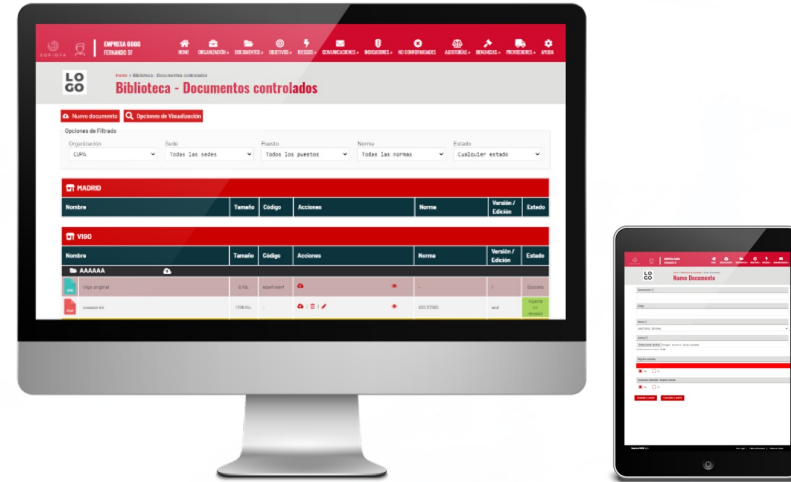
EMPRESA 6000
FERNANDO ST

HOME ORGANIZACIÓN DOCUMENTOS OBJETIVOS RIESGOS COMUNICACIONES INDICADORES NO CONFORMIDADES AUDITORÍAS MEJORAS PROVEEDORES AYUDA

LO
GO

Home > Biblioteca > Documentos controlados

Biblioteca - Documentos controlados

Nuevo documento
Opciones de Visualización

Opciones de Filtrado

| Organización | Sede | Puesto | Norma | Estado |
|---|---|---|---|---|
| CUPS | Todas las sedes | Todos los puestos | Todas las normas | Cualquier estado |

MADRID

| Nombre | Tamaño | Código | Acciones | Norma | Versión / Edición | Estado |
|---|---|---|---|---|---|---|

VIGO

| Nombre | Tamaño | Código | Acciones | Norma | Versión / Edición | Estado |
|---|---|---|---|---|---|---|
| AAAAAA | | | | | | |
| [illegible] | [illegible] | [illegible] | | - | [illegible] | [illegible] |
| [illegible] | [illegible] | - | | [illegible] | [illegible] | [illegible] |

LO
GO

Nuevo Documento